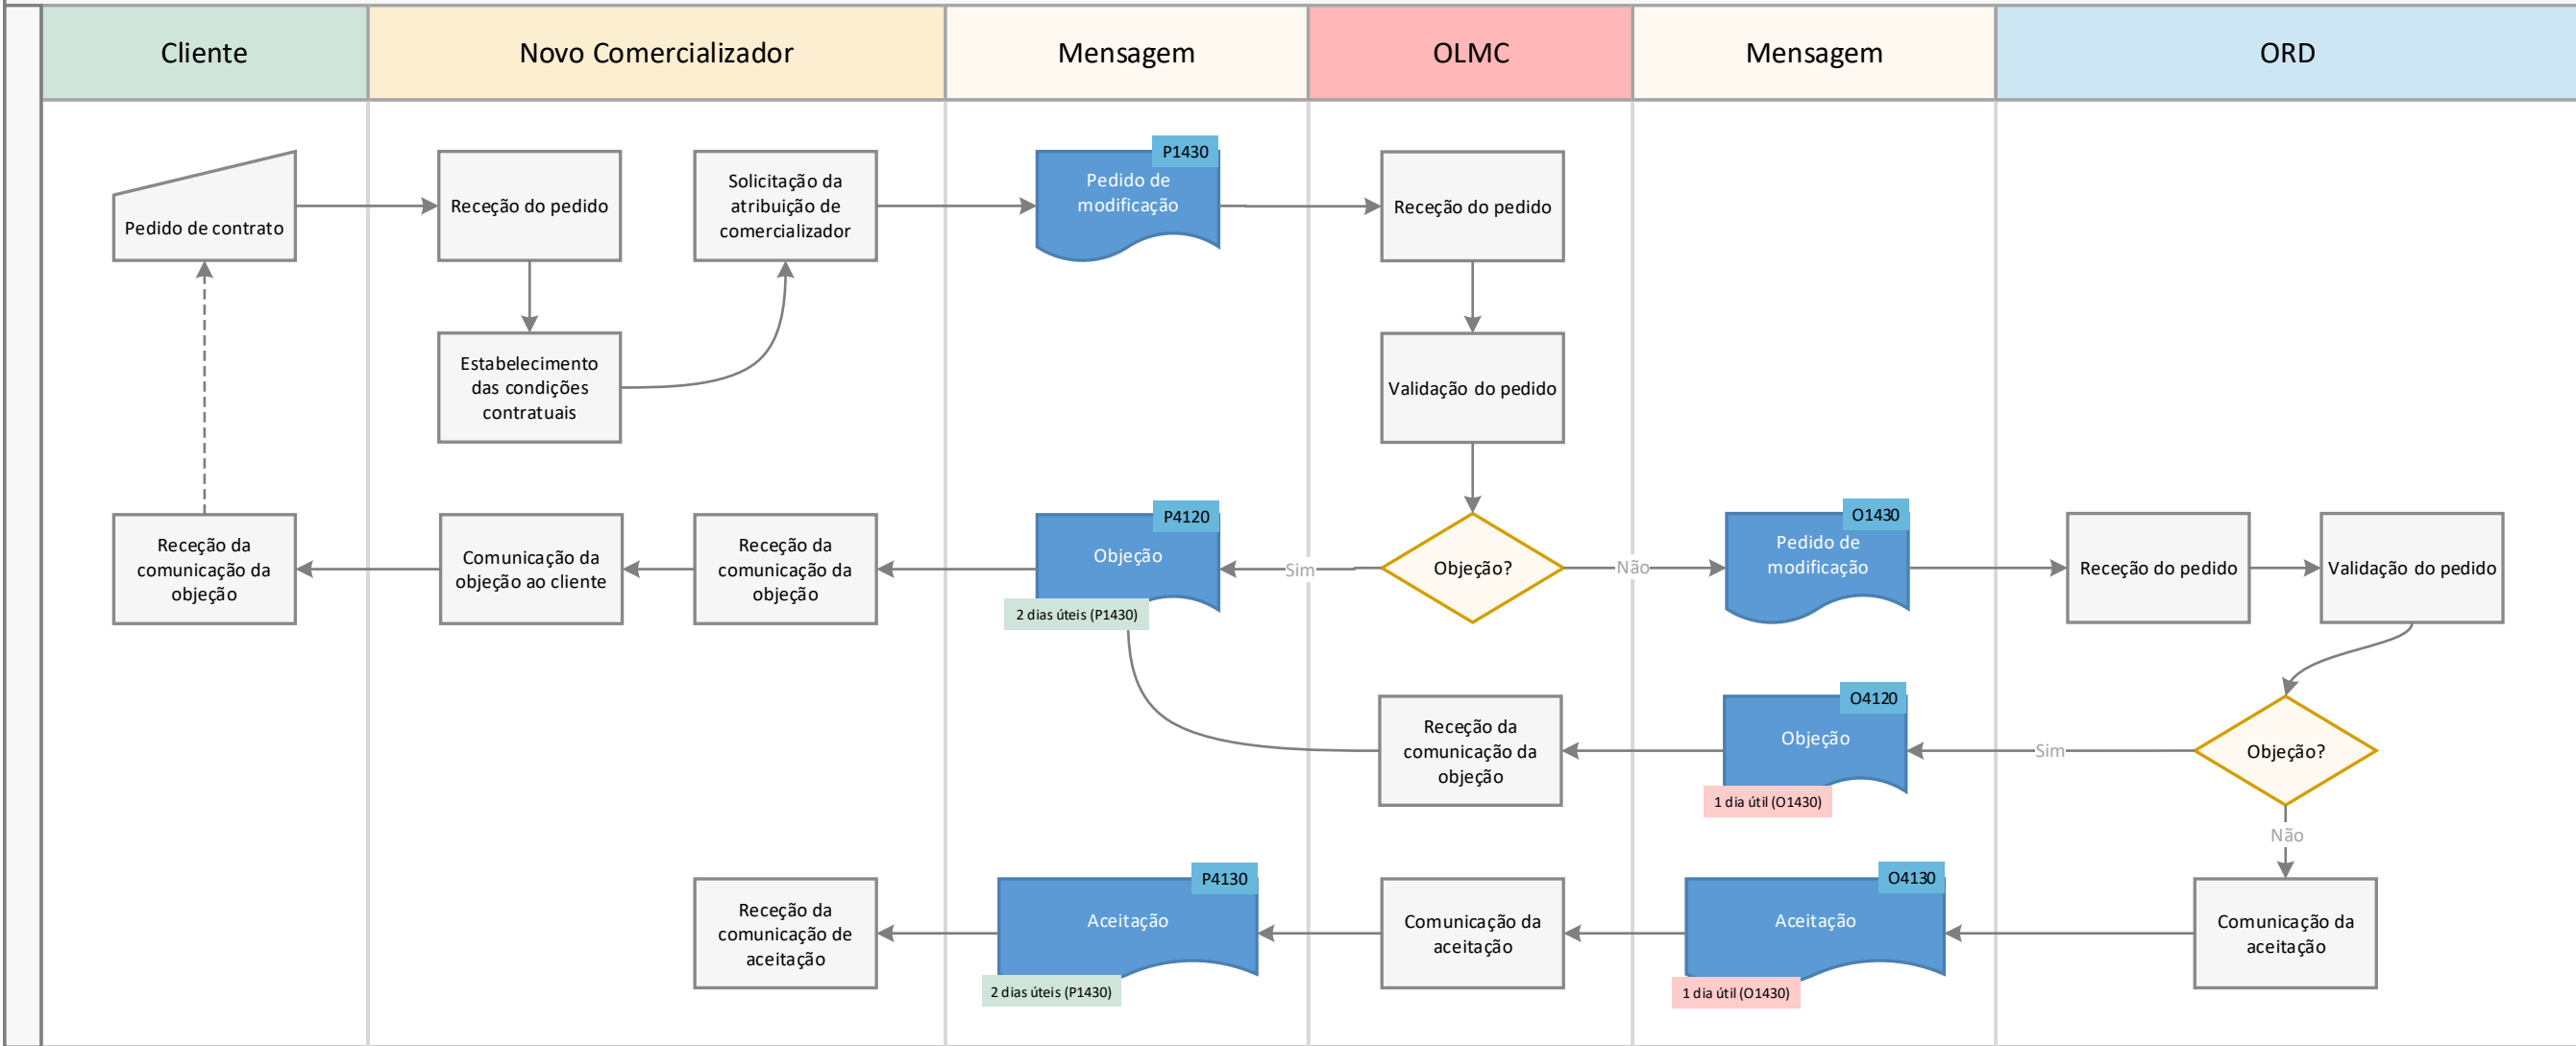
| Cliente | Novo Comercializador | Mensagem | OLMC | Mensagem | ORD |
|---|---|---|---|---|---|

Pedido de contrato

Receção do pedido

Solicitação da atribuição de comercializador

P1430
Pedido de modificação

Receção do pedido

Estabelecimento das condições contratuais

Validação do pedido

Receção da comunicação da objeção

Comunicação da objeção ao cliente

Receção da comunicação da objeção

P4120
Objeção

2 dias úteis (P1430)

Sim

Objeção?

Não

O1430
Pedido de modificação

Receção do pedido

Validação do pedido

Receção da comunicação da objeção

O4120
Objeção

1 dia útil (O1430)

Sim

Objeção?

Não

Receção da comunicação de aceitação

P4130
Aceitação

2 dias úteis (P1430)

Comunicação da aceitação

O4130
Aceitação

1 dia útil (O1430)

Comunicação da aceitação